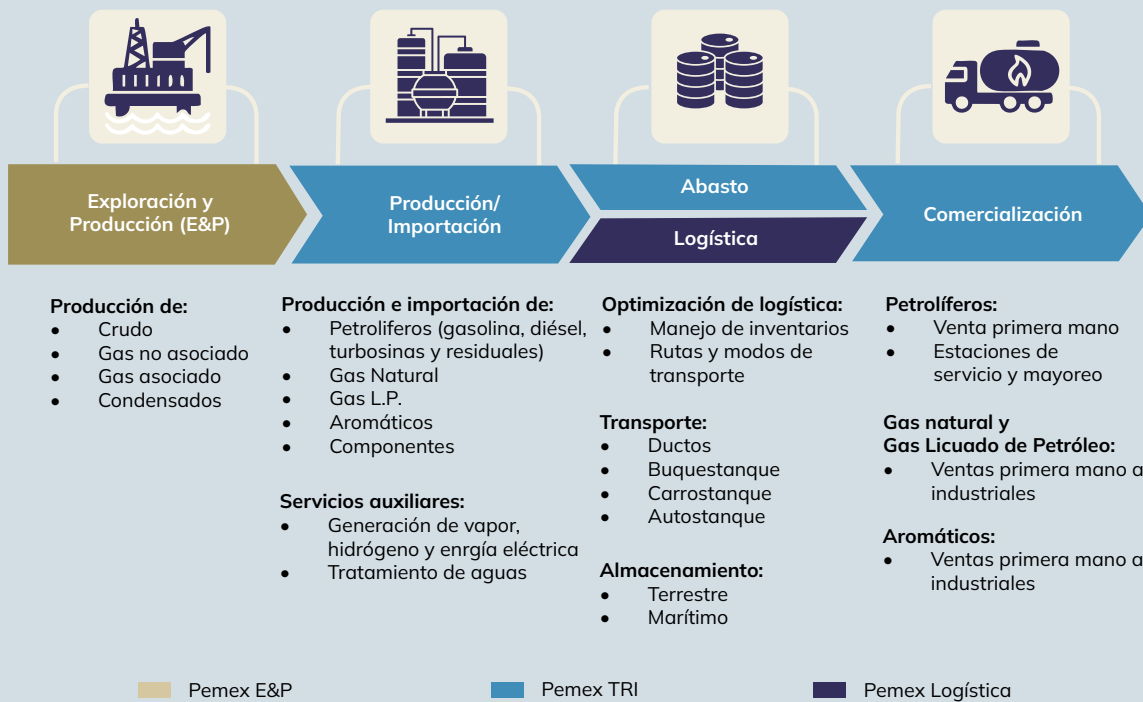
Exploración y Producción (E&P)

Producción/ Importación

Abasto

Logística

Comercialización

Producción de:
- Crudo
- Gas no asociado
- Gas asociado
- Condensados

Producción e importación de:
- Petroliferos (gasolina, diésel, turbosinas y residuales)
- Gas Natural
- Gas L.P.
- Aromáticos
- Componentes

Servicios auxiliares:
- Generación de vapor, hidrógeno y enrgía eléctrica
- Tratamiento de aguas

Optimización de logística:
- Manejo de inventarios
- Rutas y modos de transporte

Transporte:
- Ductos
- Buquestanque
- Carrostanque
- Autostanque

Almacenamiento:
- Terrestre
- Marítimo

Petrolíferos:
- Venta primera mano
- Estaciones de servicio y mayoreo

Gas natural y Gas Licuado de Petróleo:
- Ventas primera mano a industriales

Aromáticos:
- Ventas primera mano a industriales

Pemex E&P

Pemex TRI

Pemex Logística